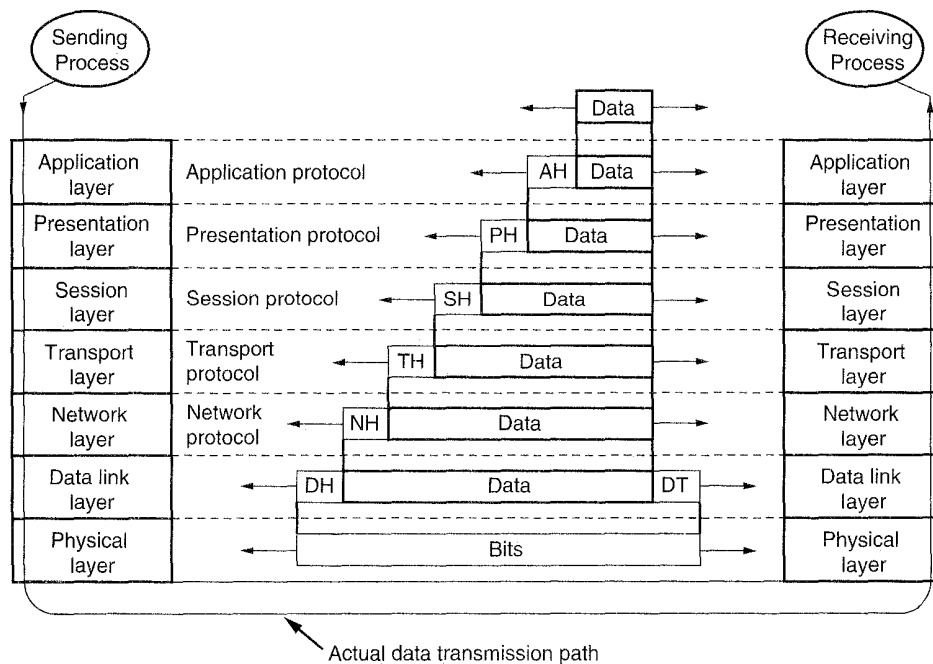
Sending Process

Receiving Process

Data

Application layer | Application protocol | AH | Data | Application layer

Presentation layer | Presentation protocol | PH | Data | Presentation layer

Session layer | Session protocol | SH | Data | Session layer

Transport layer | Transport protocol | TH | Data | Transport layer

Network layer | Network protocol | NH | Data | Network layer

Data link layer | DH | Data | DT | Data link layer

Physical layer | Bits | Physical layer

Actual data transmission path